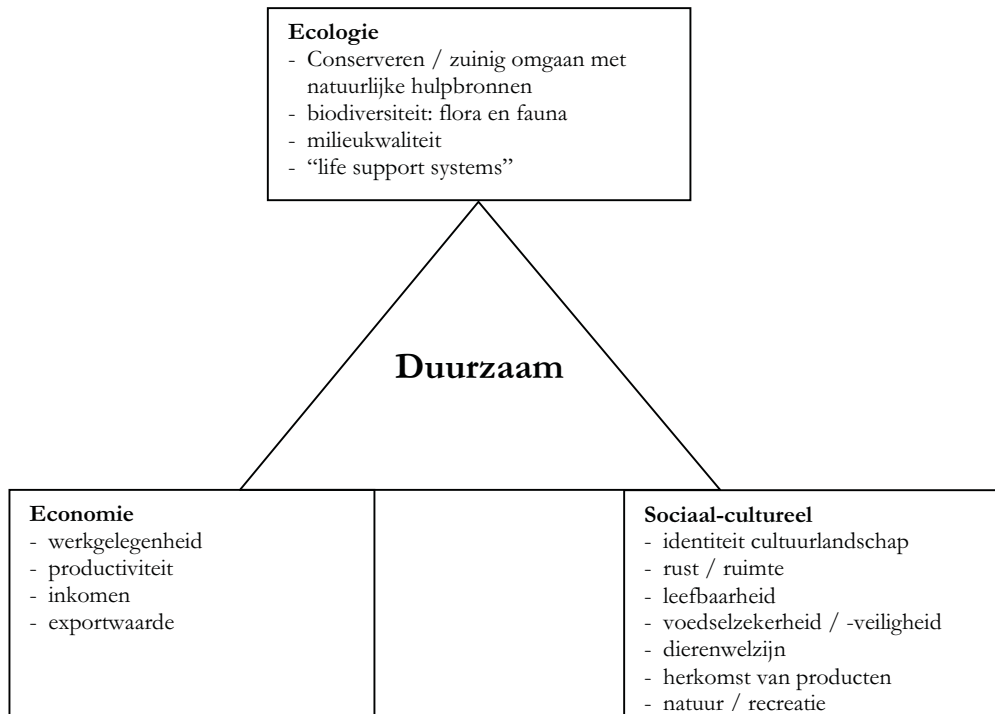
**Ecologie**
- Conserveren / zuinig omgaan met natuurlijke hulpbronnen
- biodiversiteit: flora en fauna
- milieukwaliteit
- "life support systems"

**Duurzaam**

**Economie**
- werkgelegenheid
- productiviteit
- inkomen
- exportwaarde

**Sociaal-cultureel**
- identiteit cultuurlandschap
- rust / ruimte
- leefbaarheid
- voedselzekerheid / -veiligheid
- dierenwelzijn
- herkomst van producten
- natuur / recreatie